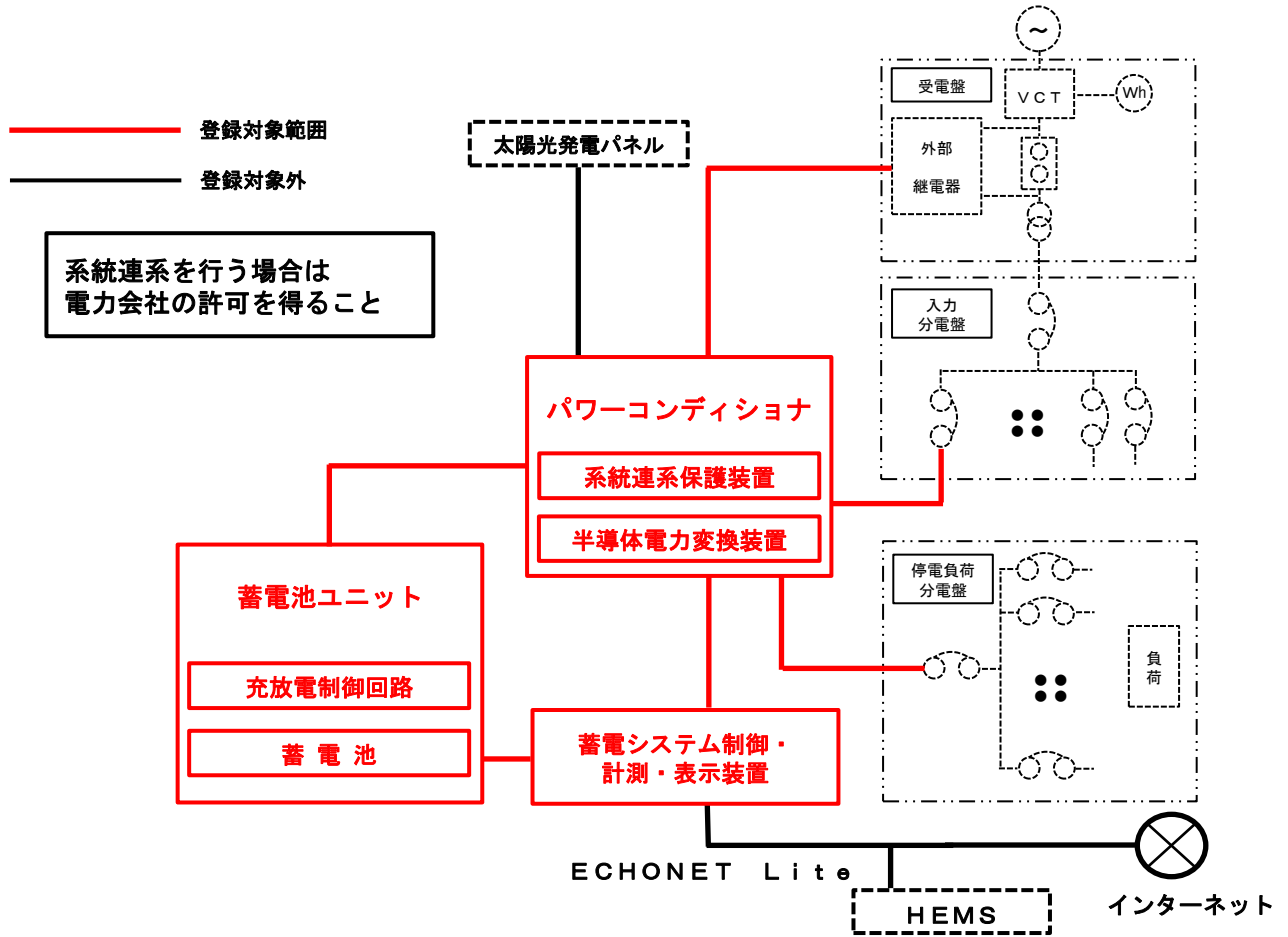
登録対象範囲

登録対象外

系統連系を行う場合は
電力会社の許可を得ること

太陽光発電パネル

~

受電盤

VCT

Wh

外部
継電器

入力
分電盤

パワーコンディショナ

系統連系保護装置

半導体電力変換装置

蓄電池ユニット

充放電制御回路

蓄 電 池

停電負荷
分電盤

負
荷

蓄電システム制御・
計測・表示装置

ECHONET Lite

HEMS

インターネット